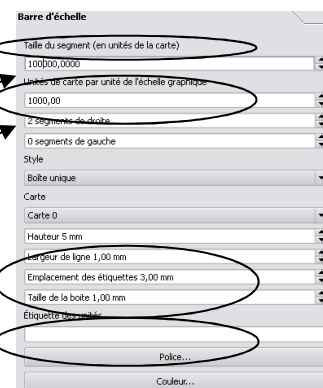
Barre d'échelle

Taille du segment (en unités de la carte)

100000,0000

Unités de carte par unité de l'échelle graphique

1000,00

2 segments de droite

0 segments de gauche

Style

Boîte unique

Carte

Carte 0

Hauteur 5 mm

Largeur de ligne 1,00 mm

Emplacement des étiquettes 3,00 mm

Taille de la boîte 1,00 mm

Étiquette des unités

Police...

Couleur...